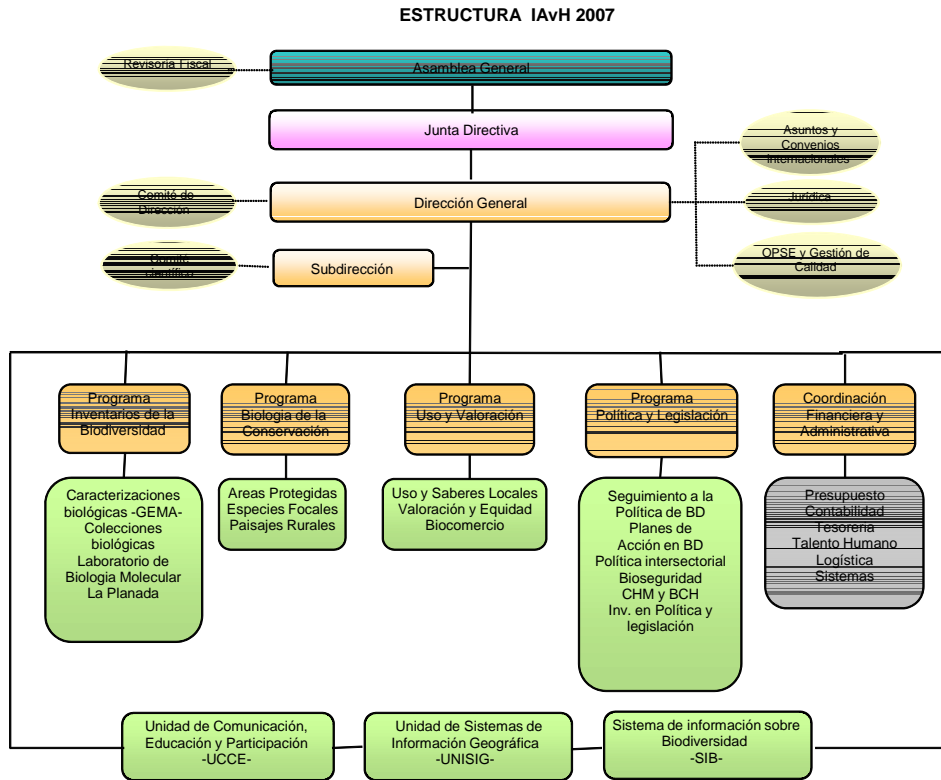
ESTRUCTURA IAvH 2007

Revisoria Fiscal

Asamblea General

Junta Directiva

Asuntos y Convenios Internacionales

Comité de Dirección

Dirección General

Jurídica

Comité científico

Subdirección

OPSE y Gestión de Calidad

Programa Inventarios de la Biodiversidad

Programa Biología de la Conservación

Programa Uso y Valoración

Programa Política y Legislación

Coordinación Financiera y Administrativa

Caracterizaciones biológicas -GEMA- Colecciones biológicas Laboratorio de Biologia Molecular La Planada

Areas Protegidas Especies Focales Paisajes Rurales

Uso y Saberes Locales Valoración y Equidad Biocomercio

Seguimiento a la Política de BD Planes de Acción en BD Política intersectorial Bioseguridad CHM y BCH Inv. en Política y legislación

Presupuesto Contabilidad Tesorería Talento Humano Logística Sistemas

Unidad de Comunicación, Educación y Participación -UCCE-

Unidad de Sistemas de Información Geográfica -UNISIG-

Sistema de información sobre Biodiversidad -SIB-